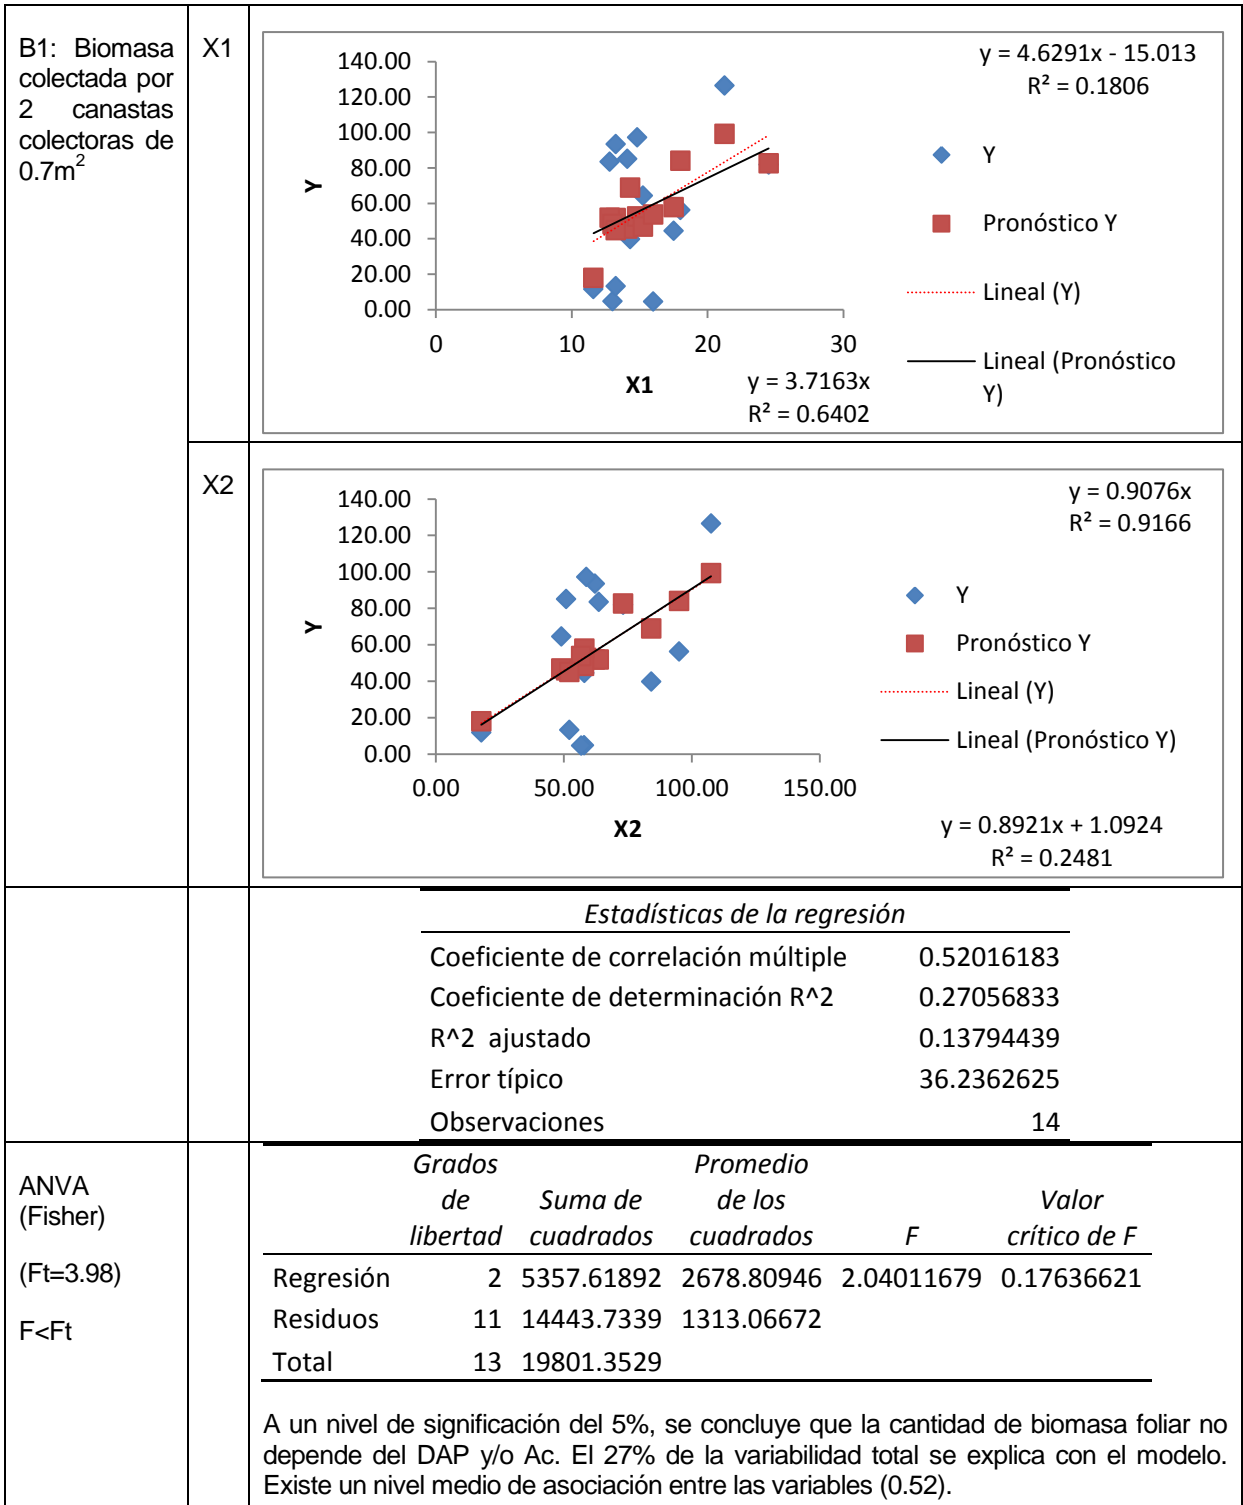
B1: Biomasa colectada por 2 canastas colectoras de $0.7m^2$

X1

y = 4.6291x - 15.013
R² = 0.1806

140.00
120.00
100.00
80.00
60.00
40.00
20.00
0.00

Y

0 10 20 30

X1

y = 3.7163x
R² = 0.6402

Y
Pronóstico Y
Lineal (Y)
Lineal (Pronóstico Y)

X2

y = 0.9076x
R² = 0.9166

140.00
120.00
100.00
80.00
60.00
40.00
20.00
0.00

Y

0.00 50.00 100.00 150.00

X2

Y
Pronóstico Y
Lineal (Y)
Lineal (Pronóstico Y)

y = 0.8921x + 1.0924
R² = 0.2481

| Estadísticas de la regresión | |
|---|---|
| Coeficiente de correlación múltiple | 0.52016183 |
| Coeficiente de determinación R^2 | 0.27056833 |
| R^2 ajustado | 0.13794439 |
| Error típico | 36.2362625 |
| Observaciones | 14 |

ANVA (Fisher)

(Ft=3.98)

F<Ft

| | Grados de libertad | Suma de cuadrados | Promedio de los cuadrados | F | Valor crítico de F |
|---|---|---|---|---|---|
| Regresión | 2 | 5357.61892 | 2678.80946 | 2.04011679 | 0.17636621 |
| Residuos | 11 | 14443.7339 | 1313.06672 | | |
| Total | 13 | 19801.3529 | | | |

A un nivel de significación del 5%, se concluye que la cantidad de biomasa foliar no depende del DAP y/o Ac. El 27% de la variabilidad total se explica con el modelo. Existe un nivel medio de asociación entre las variables (0.52).